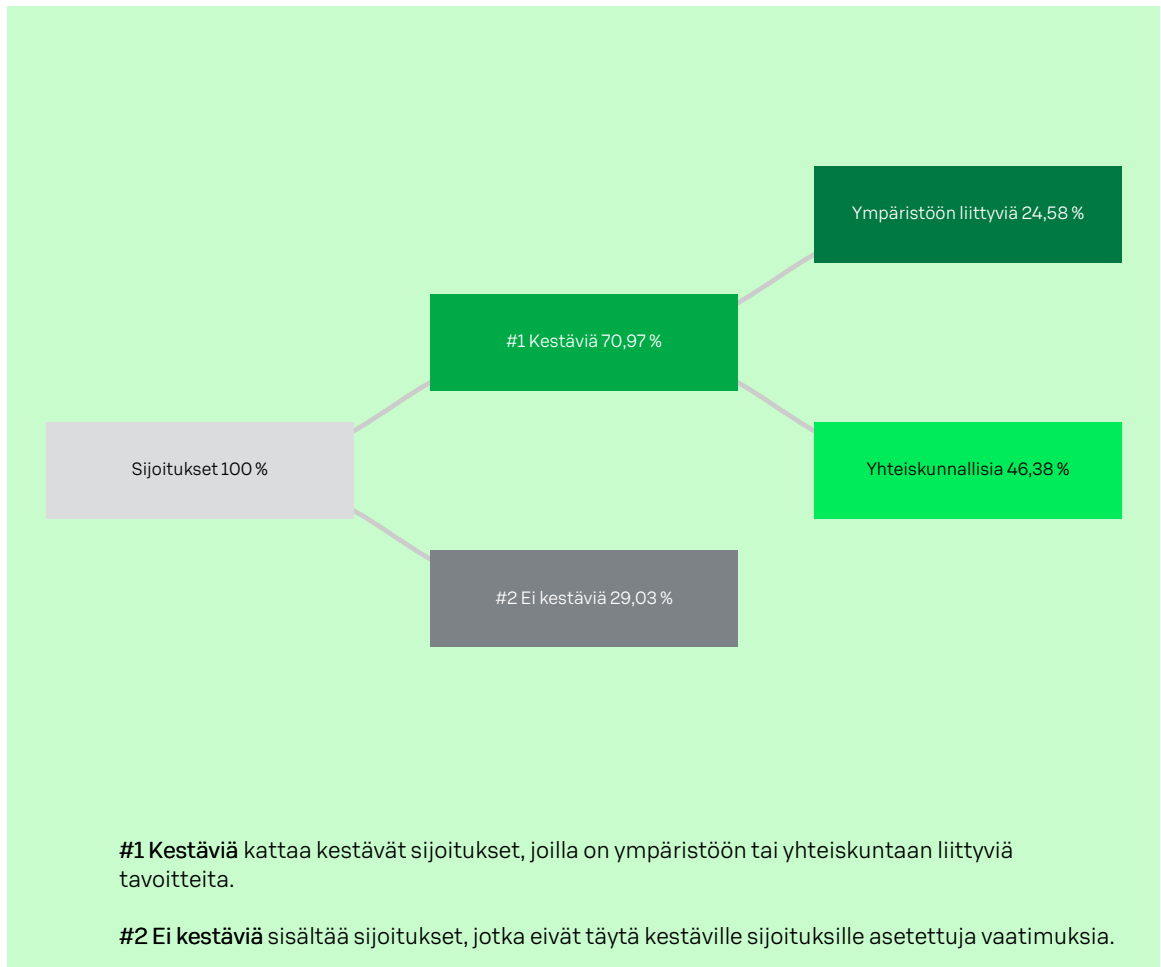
Ympäristöön liittyviä 24,58 %

#1 Kestäviä 70,97 %

Sijoitukset 100 %

Yhteiskunnallisia 46,38 %

#2 Ei kestäviä 29,03 %

**#1 Kestäviä** kattaa kestävät sijoitukset, joilla on ympäristöön tai yhteiskuntaan liittyviä tavoitteita.

**#2 Ei kestäviä** sisältää sijoitukset, jotka eivät täytä kestäville sijoituksille asetettuja vaatimuksia.